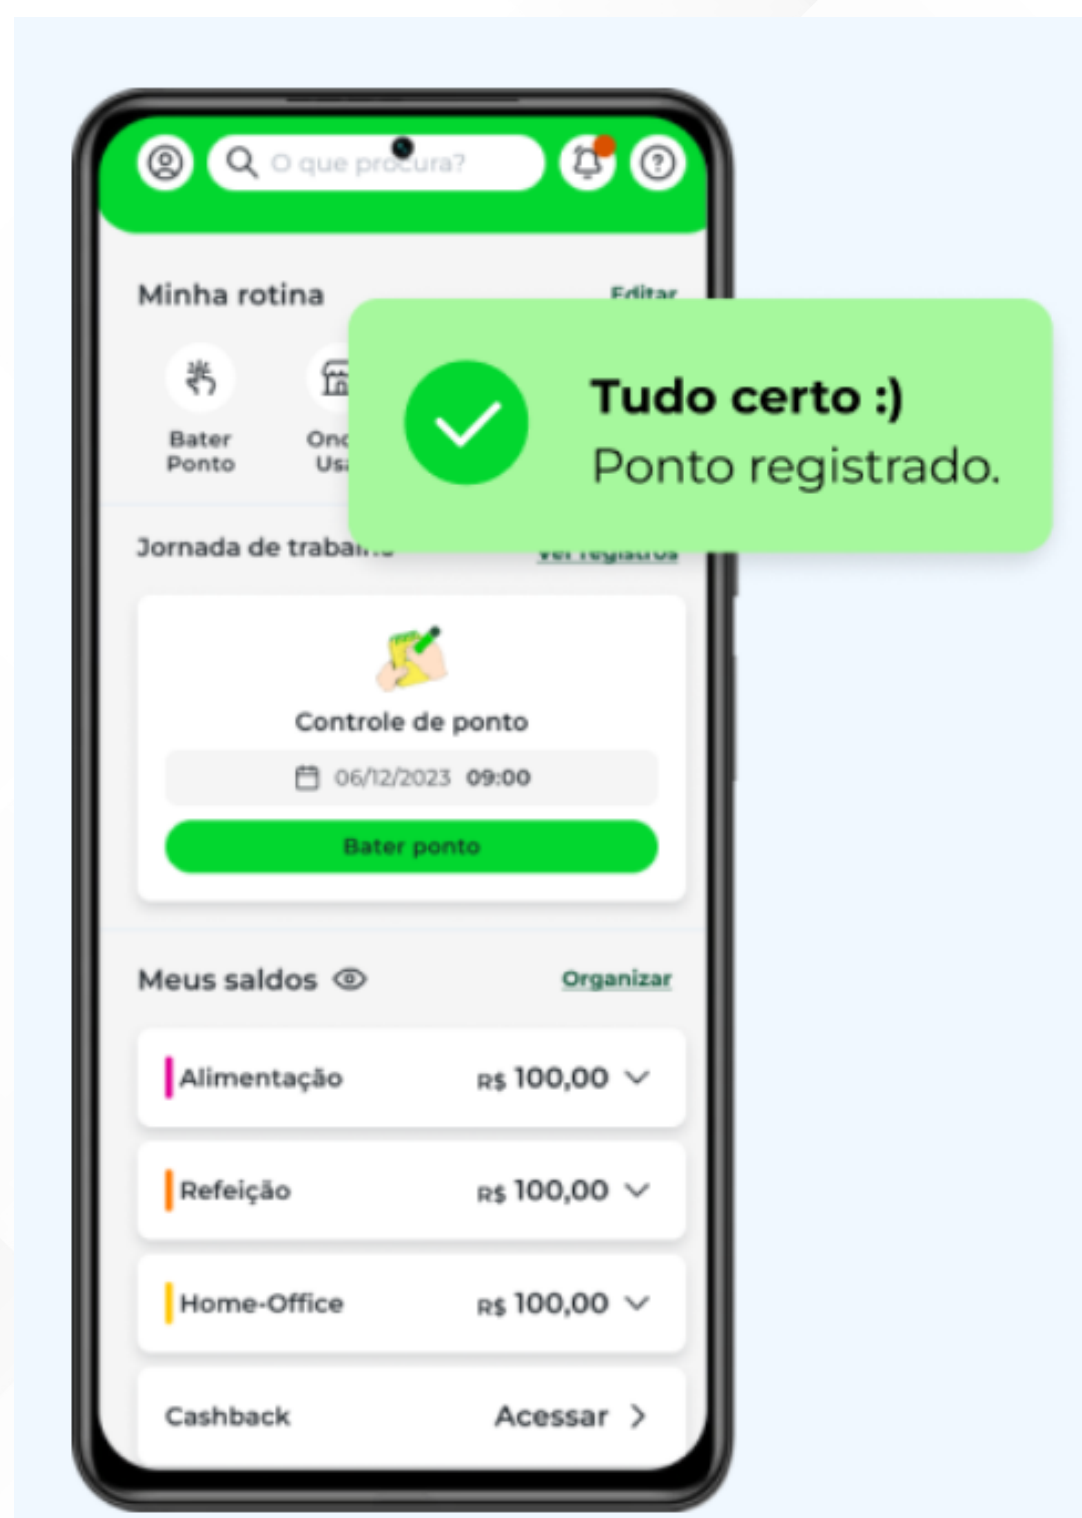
O que procura?

Minha rotina
Editar

Bater Ponto

Ond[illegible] Us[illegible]

Tudo certo :)
Ponto registrado.

Jornada de trabal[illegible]
Ver registros

Controle de ponto
06/12/2023 09:00
Bater ponto

Meus saldos
Organizar

Alimentação R$ 100,00

Refeição R$ 100,00

Home-Office R$ 100,00

Cashback Acessar